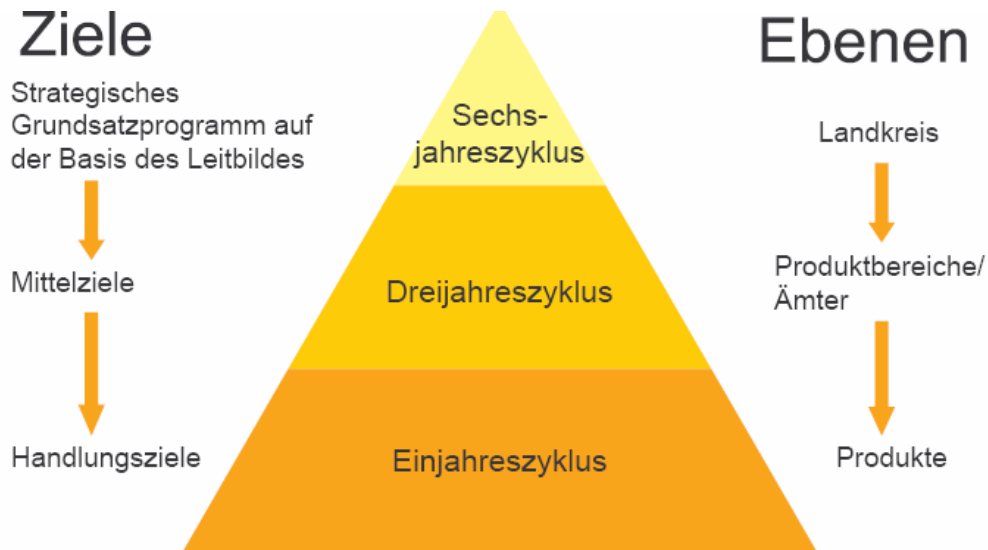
Ziele

Strategisches Grundsatzprogramm auf der Basis des Leitbildes

Mittelziele

Handlungsziele

Sechsjahreszyklus

Dreijahreszyklus

Einjahreszyklus

Ebenen

Landkreis

Produktbereiche/ Ämter

Produkte